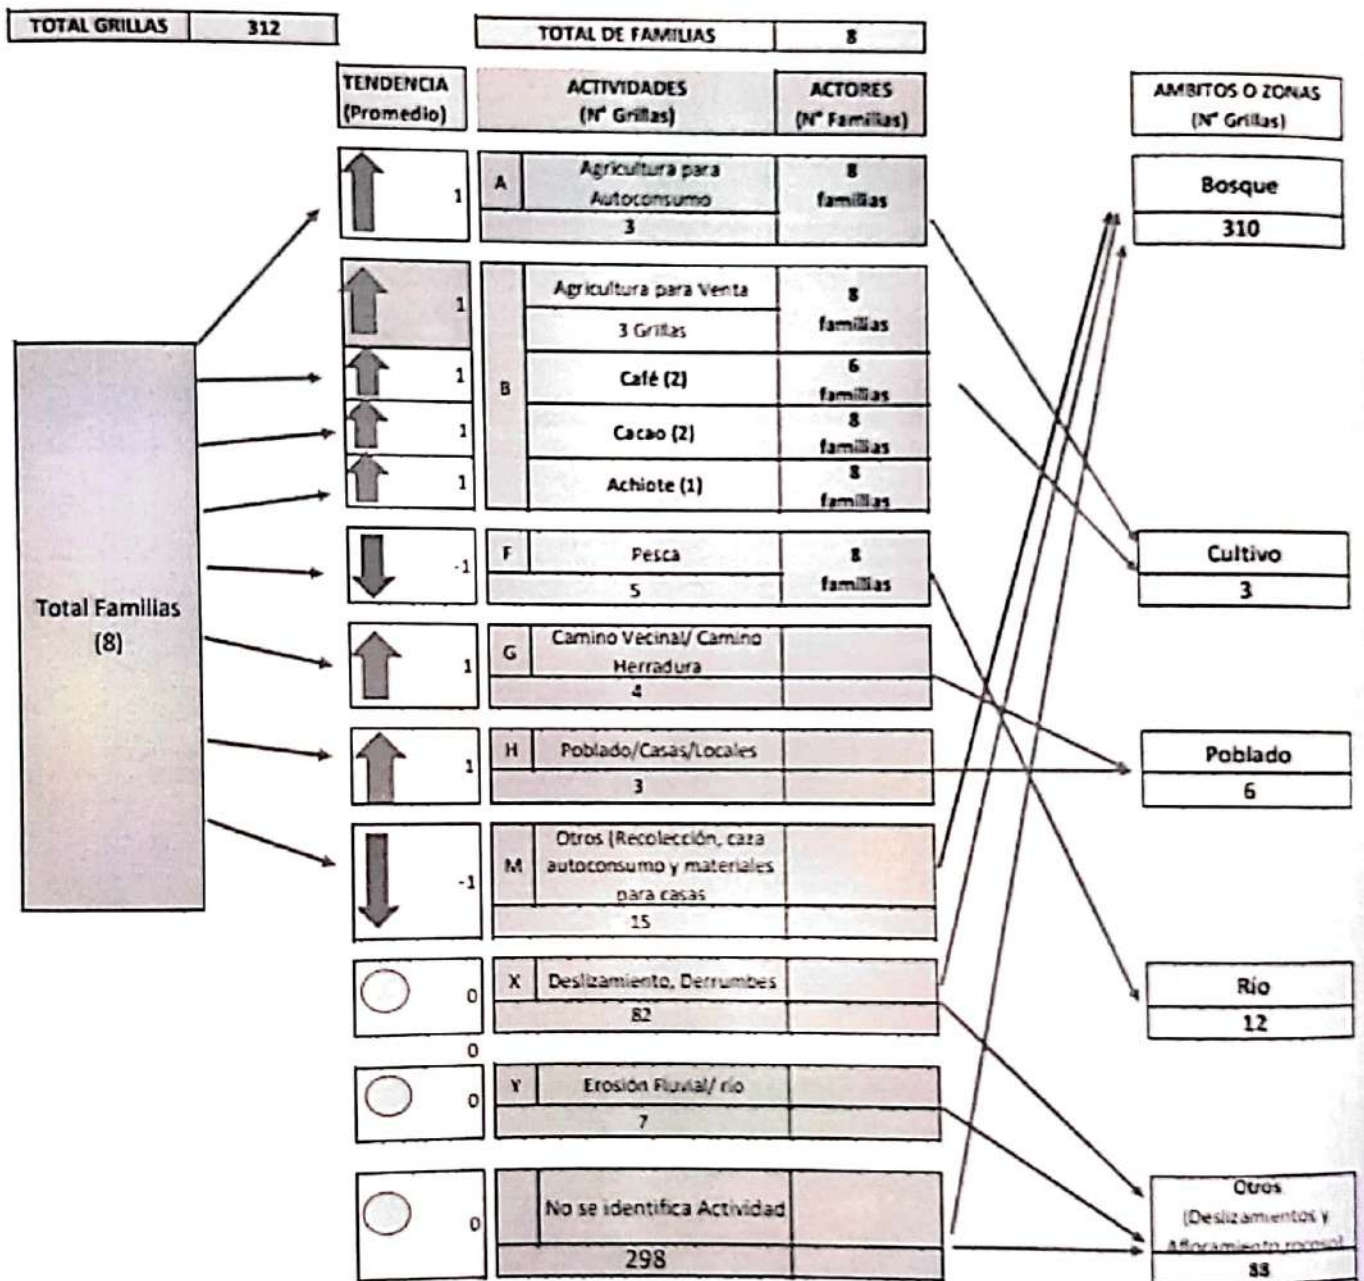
| TOTAL GRILLAS | 312 |
|---|---|

| TOTAL DE FAMILIAS | 8 |
|---|---|

Total Familias (8)

| TENDENCIA (Promedio) | | ACTIVIDADES (Nº Grillas) | ACTORES (Nº Familias) |
|---|---|---|---|
| 1 | A | Agricultura para Autoconsumo 3 | 8 familias |
| 1 | B | Agricultura para Venta 3 Grillas | 8 familias |
| 1 | | Café (2) | 6 familias |
| 1 | | Cacao (2) | 8 familias |
| 1 | | Achiote (1) | 8 familias |
| -1 | F | Pesca 5 | 8 familias |
| 1 | G | Camino Vecinal/ Camino Herradura 4 | |
| 1 | H | Poblado/Casas/Locales 3 | |
| -1 | M | Otros (Recolección, caza autoconsumo y materiales para casas 15 | |
| 0 | X | Deslizamiento, Derrumbes 82 | |
| 0 | Y | Erosión Fluvial/ río 7 | |
| 0 | | No se identifica Actividad 298 | |

0

| AMBITOS O ZONAS (Nº Grillas) |
|---|
| Bosque 310 |
| Cultivo 3 |
| Poblado 6 |
| Río 12 |
| Otros (Deslizamientos y Afloramiento rocoso) 88 |